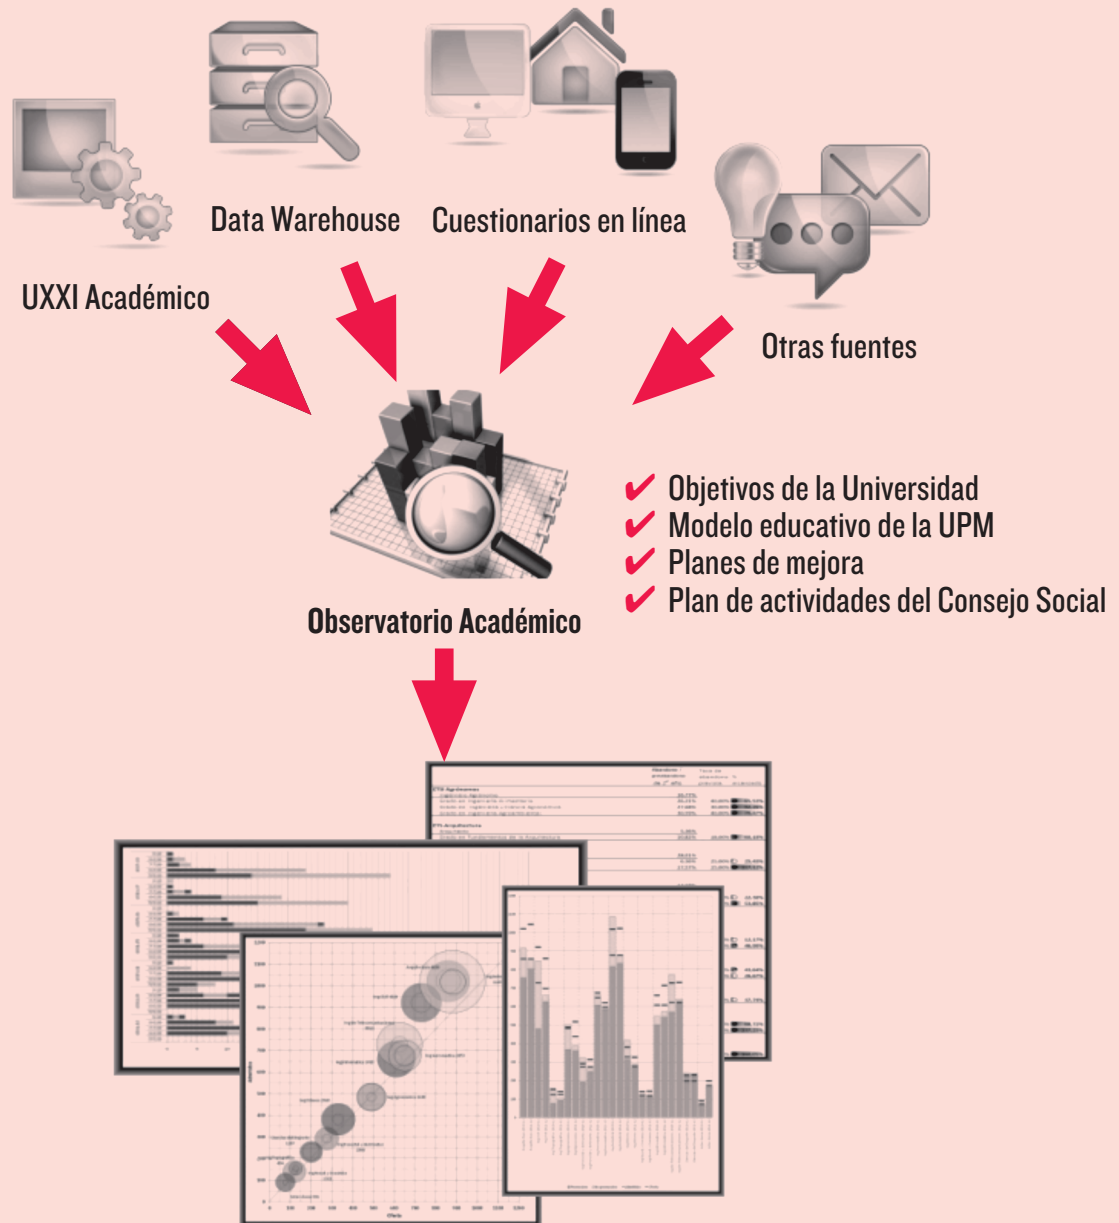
Data Warehouse

Cuestionarios en línea

UXXI Académico

Otras fuentes

✔ Objetivos de la Universidad
✔ Modelo educativo de la UPM
✔ Planes de mejora
✔ Plan de actividades del Consejo Social

Observatorio Académico